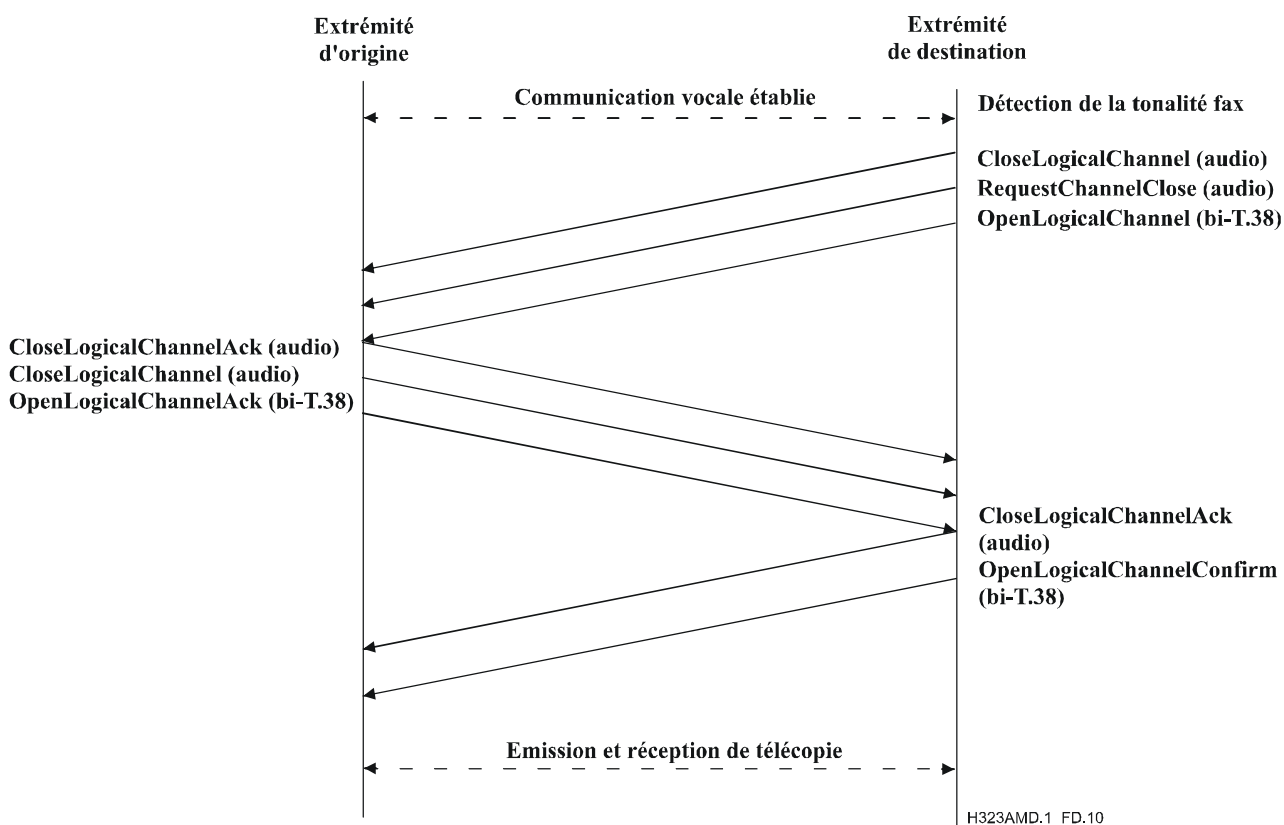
Extrémité d'origine

Extrémité de destination

Communication vocale établie

Détection de la tonalité fax

CloseLogicalChannel (audio)
RequestChannelClose (audio)
OpenLogicalChannel (bi-T.38)

CloseLogicalChannelAck (audio)
CloseLogicalChannel (audio)
OpenLogicalChannelAck (bi-T.38)

CloseLogicalChannelAck (audio)
OpenLogicalChannelConfirm (bi-T.38)

Emission et réception de télécopie

H323AMD.1 FD.10